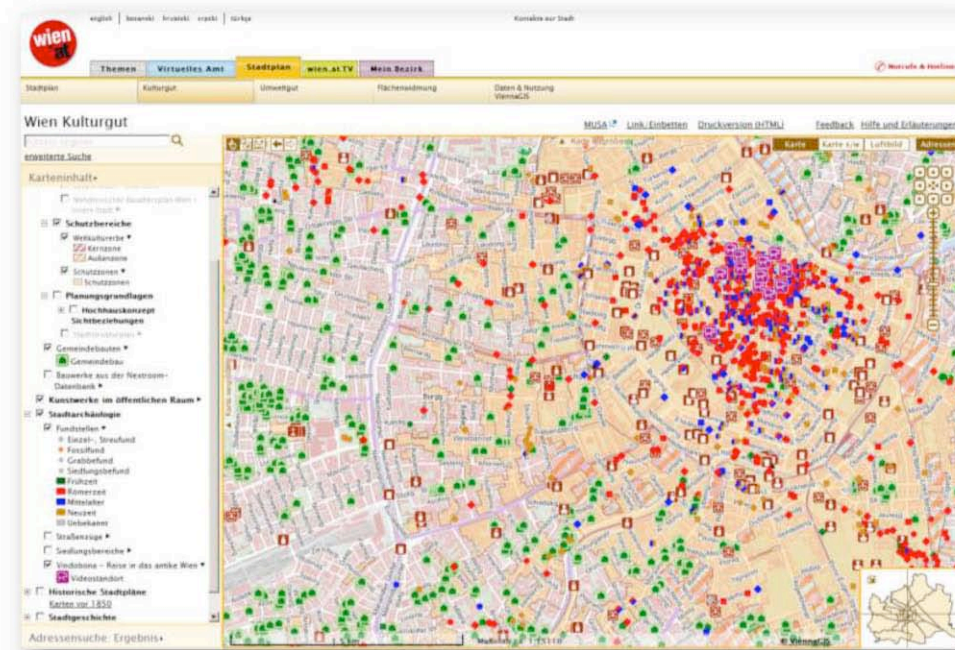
english | bosanski hrvatski srpski | türkçe

Kontakt zur Stadt

wien.at

Themen Virtuelles Amt Stadtplan wien.at TV Mein Bezirk

Notrufe & Hotlines

Stadtplan | Kulturgut | Umweltgut | Flächenwidmung | Daten & Nutzung ViennaGIS

Wien Kulturgut

MUSA Link/Einbetten Druckversion (HTML) Feedback Hilfe und Erläuterungen

erweiterte Suche

Karteninhalt

Karte | Karte s/w | Luftbild | Adressen

Schutzbereiche
Weltkulturerbe
Kernzone
Außenzone
Schutzzonen
Schutzzonen
Planungsgrundlagen
Hochhauskonzept Sichtbeziehungen
Gemeindebauten
Gemeindebau
Bauwerke aus der Nextroom-Datenbank
Kunstwerke im öffentlichen Raum
Stadtarchäologie
Fundstellen
Einzel-, Streufund
Fossilfund
Grabbefund
Siedlungsbefund
Frühzeit
Römerzeit
Mittelalter
Neuzeit
Unbekannt
Straßenzüge
Siedlungsbereiche
Vindobona - Reise in das antike Wien
Videostandort
Historische Stadtpläne
Karten vor 1850
Stadtgeschichte

Adressensuche: Ergebnis

© ViennaGIS